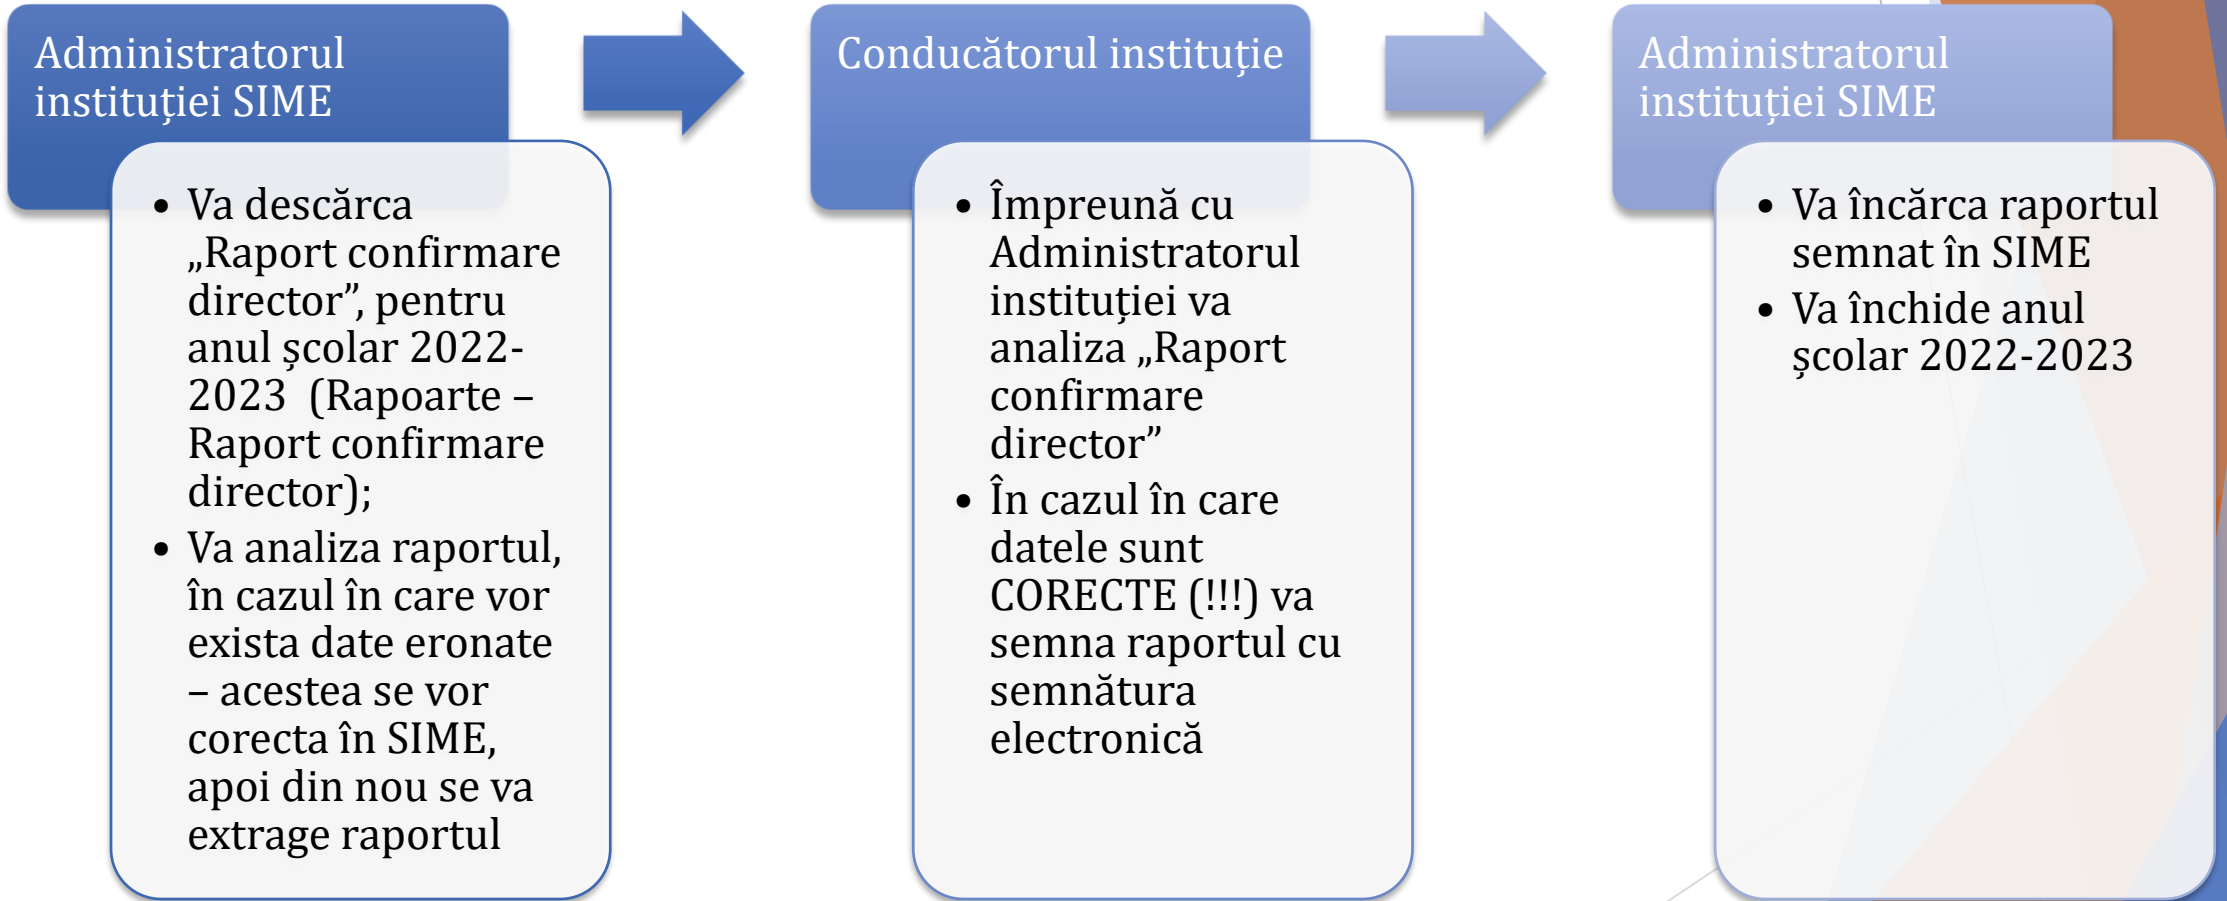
Administratorul instituţiei SIME

• Va descărca „Raport confirmare director”, pentru anul şcolar 2022-2023 (Rapoarte – Raport confirmare director);
• Va analiza raportul, în cazul în care vor exista date eronate – acestea se vor corecta în SIME, apoi din nou se va extrage raportul

Conducătorul instituţie

• Împreună cu Administratorul instituţiei va analiza „Raport confirmare director”
• În cazul în care datele sunt CORECTE (!!!) va semna raportul cu semnătura electronică

Administratorul instituţiei SIME

• Va încărca raportul semnat în SIME
• Va închide anul şcolar 2022-2023